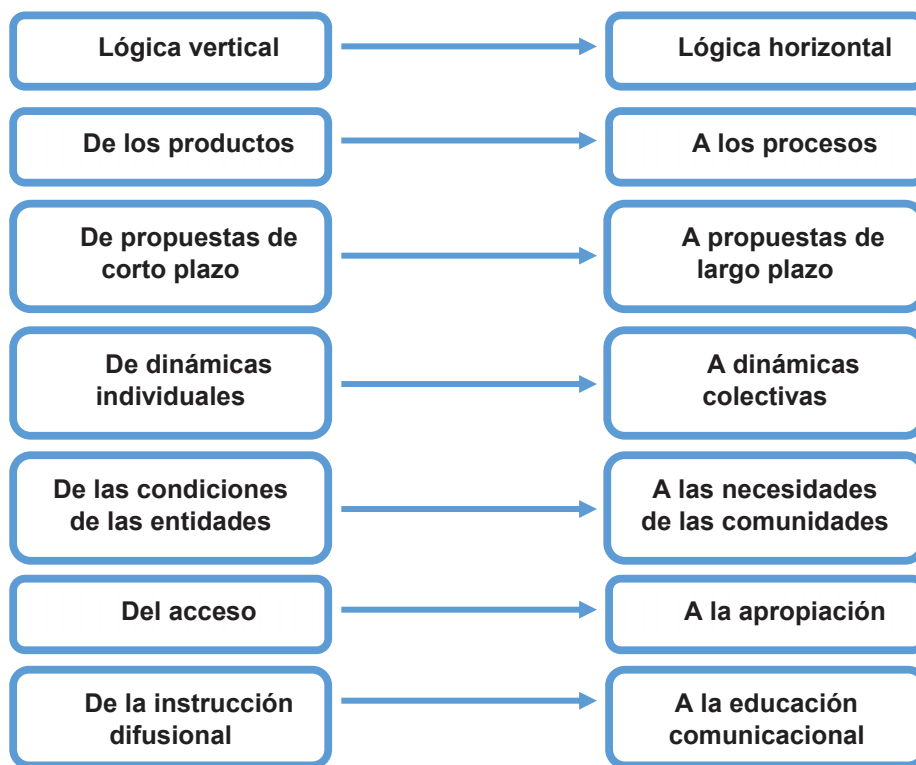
Lógica vertical

Lógica horizontal

De los productos

A los procesos

De propuestas de corto plazo

A propuestas de largo plazo

De dinámicas individuales

A dinámicas colectivas

De las condiciones de las entidades

A las necesidades de las comunidades

Del acceso

A la apropiación

De la instrucción difusional

A la educación comunicacional